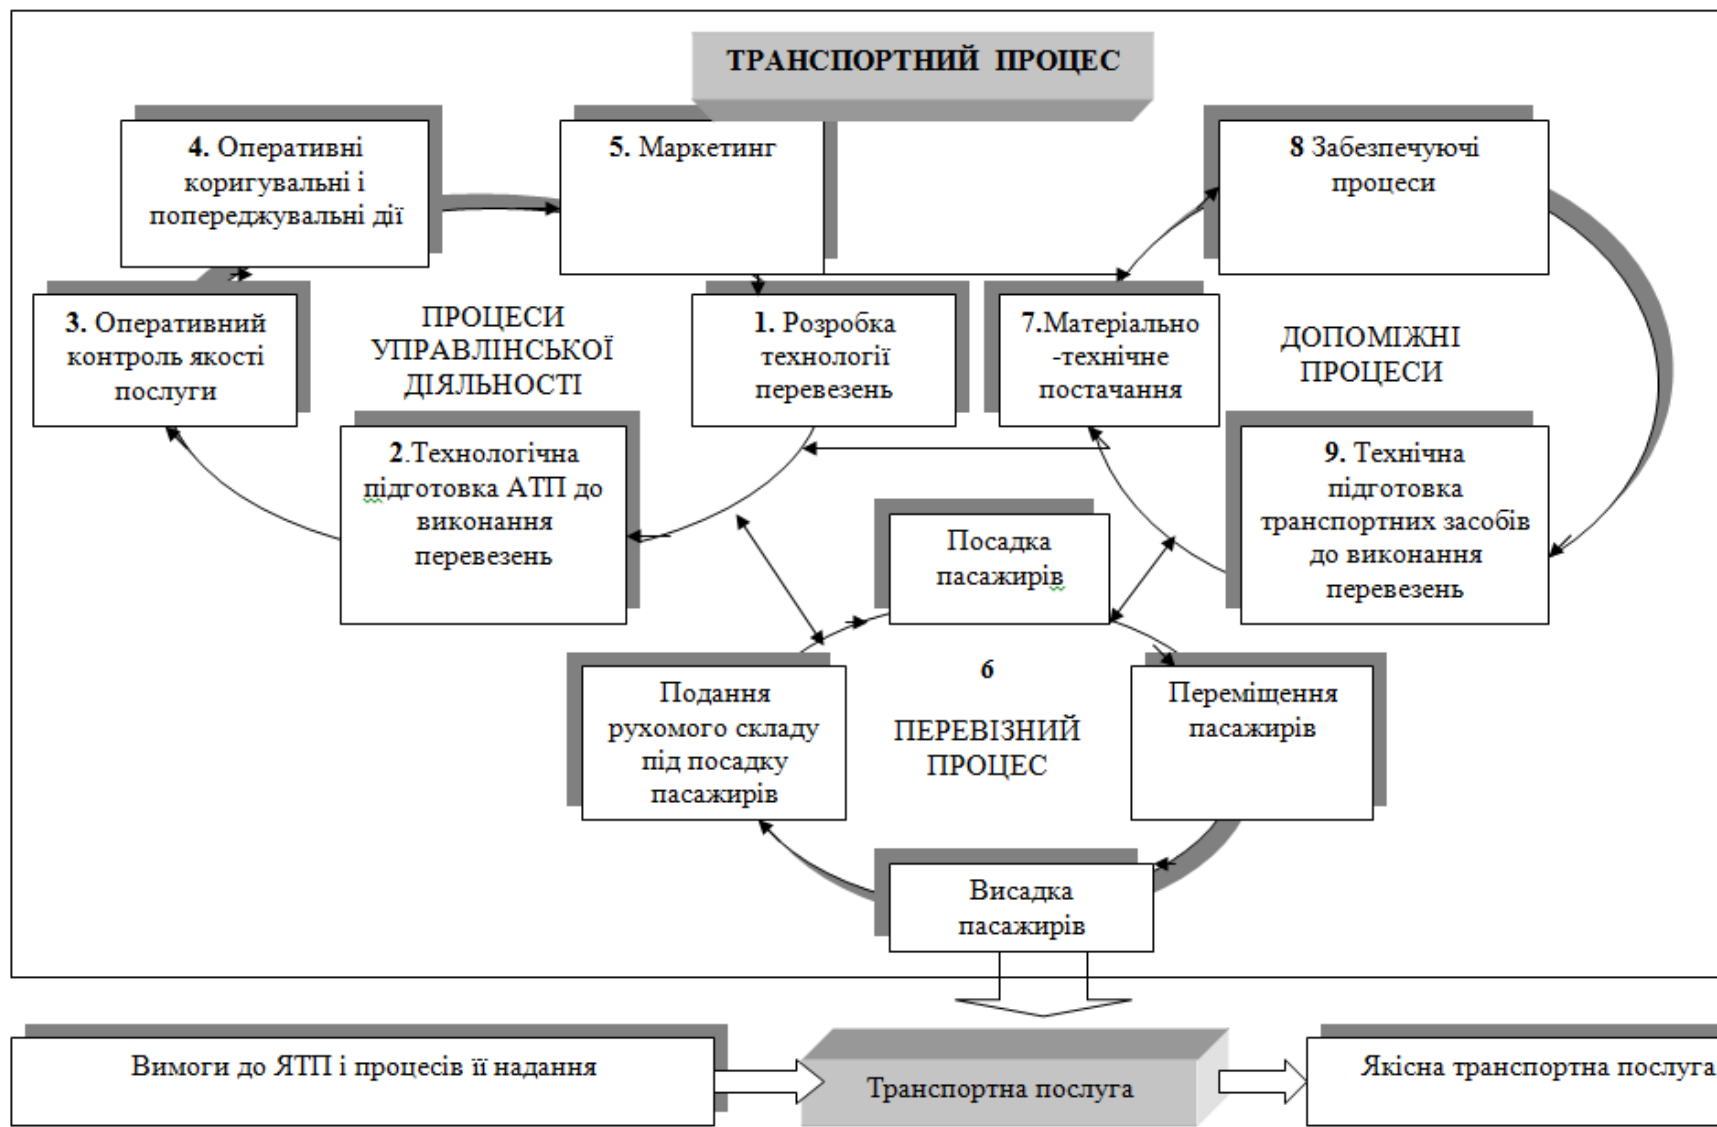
ТРАНСПОРТНИЙ ПРОЦЕС

4. Оперативні коригувальні і попереджувальні дії

5. Маркетинг

8 Забезпечуючі процеси

3. Оперативний контроль якості послуги

ПРОЦЕСИ УПРАВЛІНСЬКОЇ ДІЯЛЬНОСТІ

1. Розробка технології перевезень

7.Матеріально -технічне постачання

ДОПОМІЖНІ ПРОЦЕСИ

2.Технологічна підготовка АТП до виконання перевезень

9. Технічна підготовка транспортних засобів до виконання перевезень

Посадка пасажирів

6

ПЕРЕВІЗНИЙ ПРОЦЕС

Подання рухомого складу під посадку пасажирів

Переміщення пасажирів

Висадка пасажирів

Вимоги до ЯТП і процесів її надання

Транспортна послуга

Якісна транспортна послуга